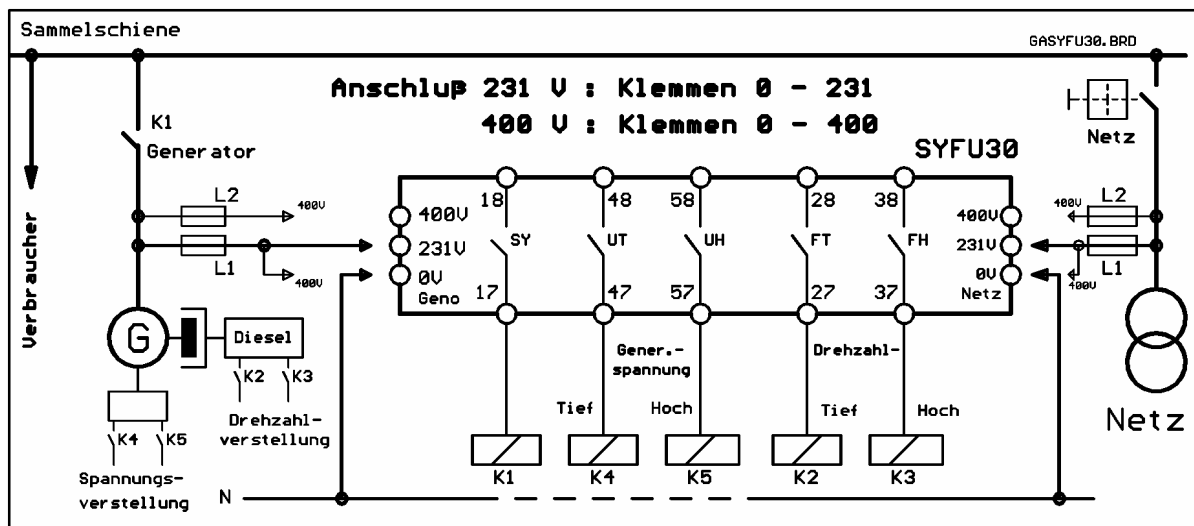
Sammelschiene

GASYFU30.BRD

Anschluß 231 V : Klemmen 0 - 231
400 V : Klemmen 0 - 400

SYFU30

Verbraucher

K1
Generator

L2
400V
L1
400V

400V
231V
0V
Geno

18
SY
17

48
UT
47

58
UH
57

28
FT
27

38
FH
37

400V
231V
0V
Netz

400V
L2
L1
400V

Netz

G

Diesel
K2 K3
Drehzahlverstellung

K4 K5
Spannungsverstellung

Gener.-spannung
Tief
Hoch

Drehzahl-
Tief
Hoch

K1
K4
K5
K2
K3

N

Netz